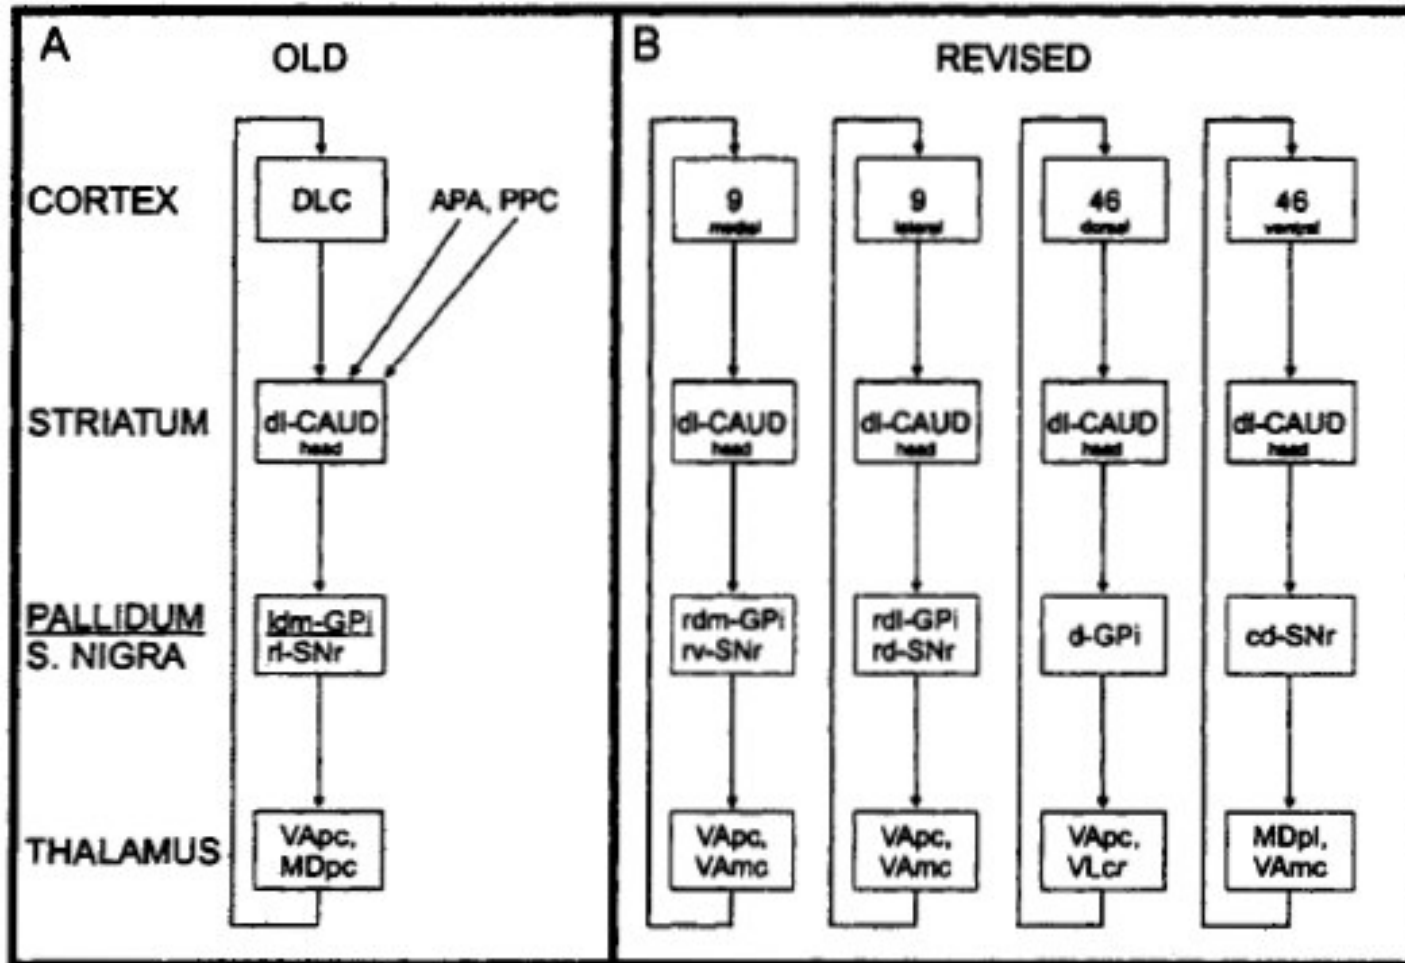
A

OLD

CORTEX

STRIATUM

PALLIDUM
S. NIGRA

THALAMUS

DLC

APA, PPC

dl-CAUD
head

ldm-GPi
rl-SNr

VApc,
MDpc

B

REVISED

9
medial

9
lateral

46
dorsal

46
ventral

dl-CAUD
head

dl-CAUD
head

dl-CAUD
head

dl-CAUD
head

rdm-GPi
rv-SNr

rdl-GPi
rd-SNr

d-GPi

cd-SNr

VApc,
VAmc

VApc,
VAmc

VApc,
VLcr

MDpl,
VAmc